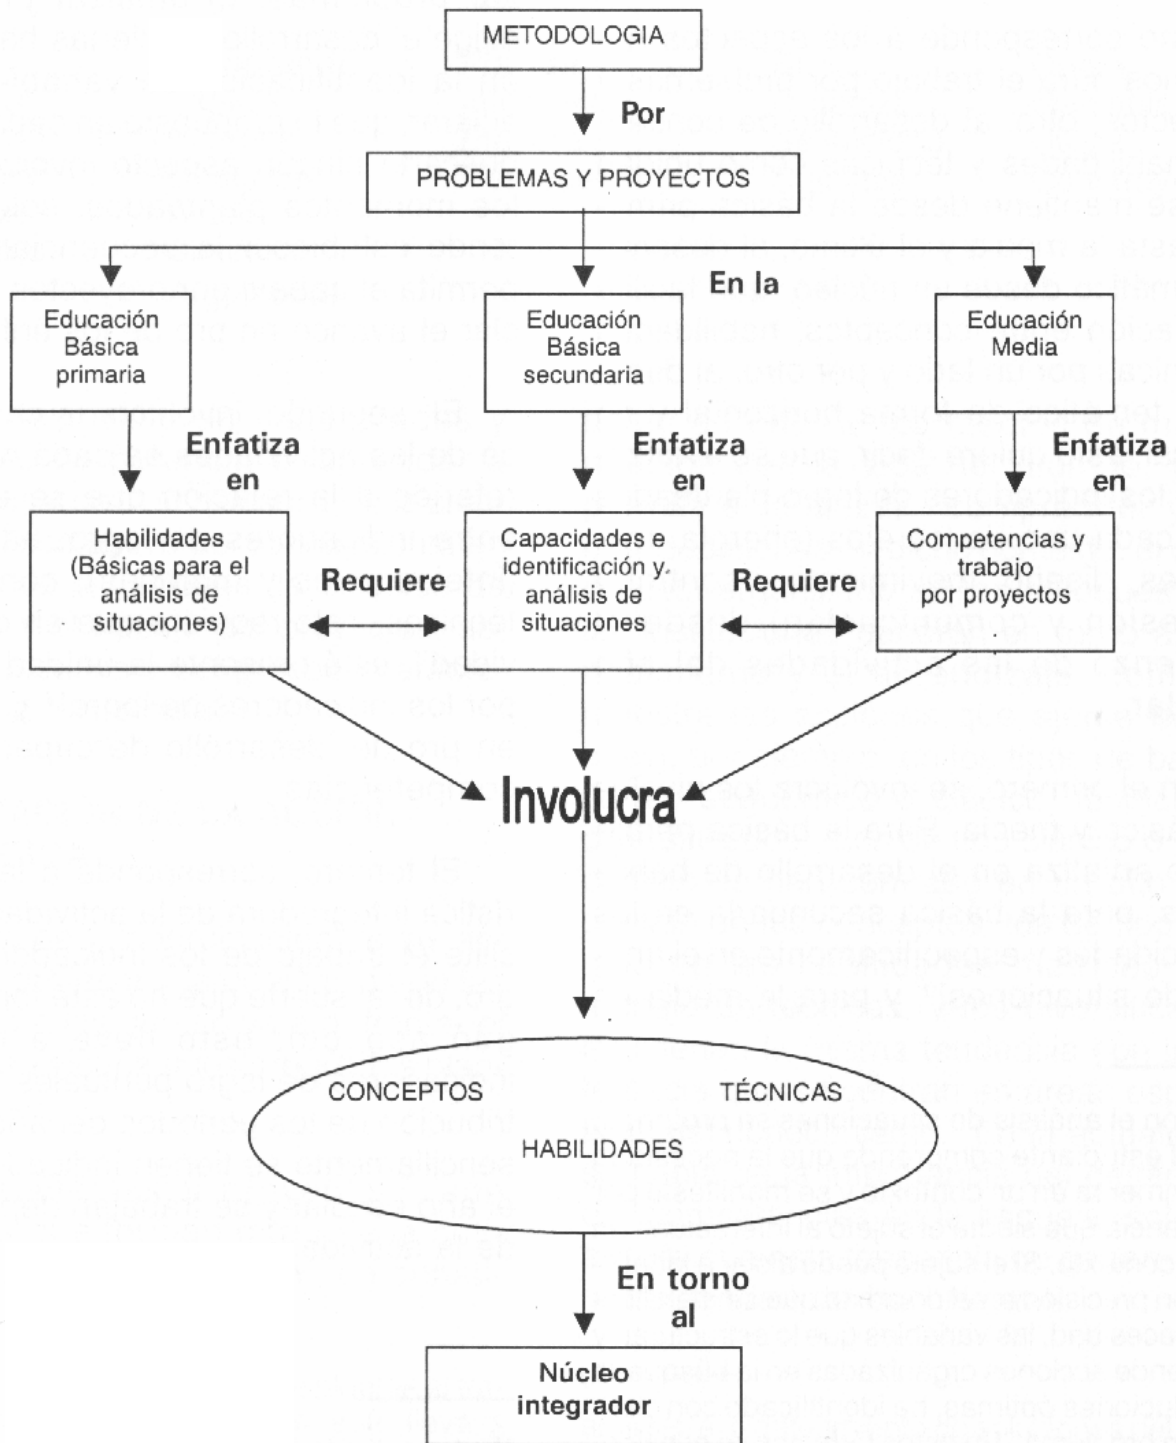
METODOLOGIA

Por

PROBLEMAS Y PROYECTOS

En la

Educación Básica primaria

Educación Básica secundaria

Educación Media

Enfatiza en

Enfatiza en

Enfatiza en

Habilidades (Básicas para el análisis de situaciones)

Requiere

Capacidades e identificación y análisis de situaciones

Requiere

Competencias y trabajo por proyectos

Involucra

CONCEPTOS

TÉCNICAS

HABILIDADES

En torno al

Núcleo integrador